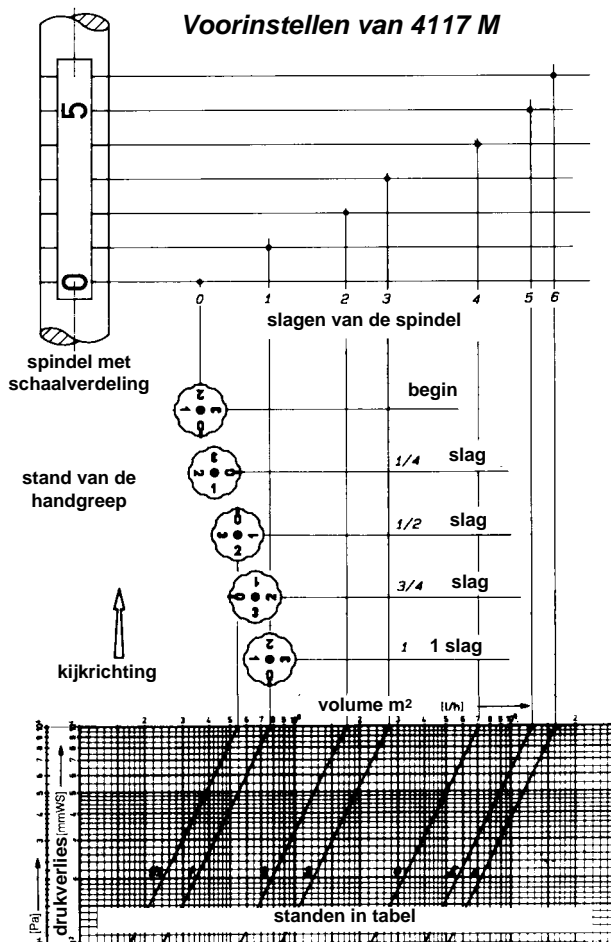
Voorinstellen van 4117 M

5

0

0 1 2 3 4 5 6

slagen van de spindel

spindel met schaalverdeling

begin

stand van de handgreep

1/4 slag

1/2 slag

3/4 slag

kijkrichting

1 1 slag

volume m2 [l/h]

drukverlies [mmWS]

[Pa]

standen in tabel